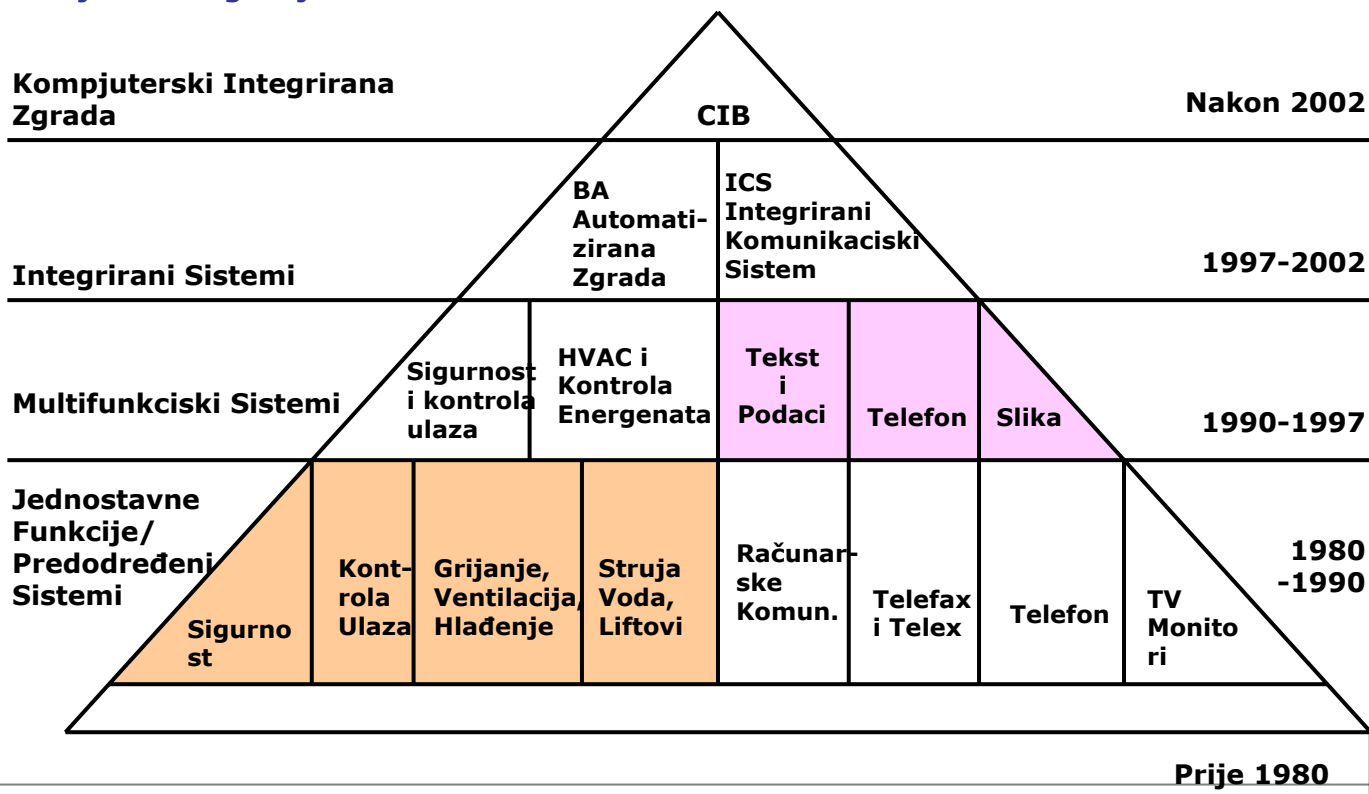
Kompjuterski Integrirana Zgrada

CIB

Nakon 2002

Integrirani Sistemi

BA Automatizirana Zgrada

ICS Integrirani Komunikaciski Sistem

1997-2002

Multifunkciski Sistemi

Sigurnost i kontrola ulaza

HVAC i Kontrola Energenata

Tekst i Podaci

Telefon

Slika

1990-1997

Jednostavne Funkcije/ Predodređeni Sistemi

Sigurno st

Kontrola Ulaza

Grijanje, Ventilacija, Hlađenje

Struja Voda, Liftovi

Računarske Komun.

Telefax i Telex

Telefon

TV Monitori

1980 -1990

Prije 1980